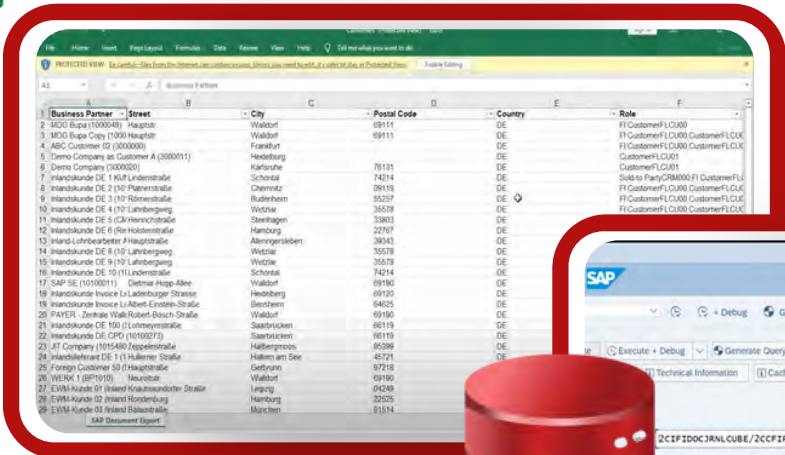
File Home Insert Page Layout Formulas Data Review View Help Tell me what you want to do

PROTECTED VIEW Be careful—files from the Internet can contain viruses. Unless you need to edit, it's safer to stay in Protected View. Enable Editing

A1 Business Partner

| | A | B | C | D | E | F |
|---|---|---|---|---|---|---|
| 1 | Business Partner | Street | City | Postal Code | Country | Role |
| 2 | MDG Bupa (1000048) | Hauptstr. | Walldorf | 69111 | DE | FI CustomerFLCU00 |
| 3 | MDG Bupa Copy (1000 | Hauptstr. | Walldorf | 69111 | DE | FI CustomerFLCU00,CustomerFLCU |
| 4 | ABC Customer 02 (3000000) | | Frankfurt | | DE | FI CustomerFLCU00,CustomerFLCU |
| 5 | Demo Company as Customer A (3000011) | | Heidelberg | | DE | CustomerFLCU01 |
| 6 | Demo Company (3000020) | | Karlsruhe | 76131 | DE | CustomerFLCU01 |
| 7 | Inlandskunde DE 1 KU | Lindenstraße | Schöntal | 74214 | DE | Sold-to PartyCRM000,FI CustomerFL |
| 8 | Inlandskunde DE 2 (10 | Platnerstraße | Chemnitz | 09119 | DE | FI CustomerFLCU00,CustomerFLCU |
| 9 | Inlandskunde DE 3 (10 | Römerstraße | Budenheim | 55257 | DE | FI CustomerFLCU00,CustomerFLCU |
| 10 | Inlandskunde DE 4 (10 | Lahnbergweg | Wetzlar | 35578 | DE | FI CustomerFLCU00,CustomerFLCU |
| 11 | Inlandskunde DE 5 (CI | Hinrichstraße | Steinhagen | 33803 | DE | FI CustomerFLCU00,CustomerFLCU |
| 12 | Inlandskunde DE 6 (Re | Holstenstraße | Hamburg | 22767 | DE | |
| 13 | Inland-Lohnbearbeiter | Hauptstraße | Allenngersleben | 39343 | DE | |
| 14 | Inlandskunde DE 8 (10 | Lahnbergweg | Wetzlar | 35578 | DE | |
| 15 | Inlandskunde DE 9 (10 | Lahnbergweg | Wetzlar | 35578 | DE | |
| 16 | Inlandskunde DE 10 (1 | Lindenstraße | Schöntal | 74214 | DE | |
| 17 | SAP SE (10100011) | Dietmar-Hopp-Allee | Walldorf | 69190 | DE | |
| 18 | Inlandskunde Invoice Li | Ladenburger Strasse | Heidelberg | 69120 | DE | |
| 19 | Inlandskunde Invoice Li | Albert-Einstein-Straße | Bensheim | 64625 | DE | |
| 20 | PAYER - Zentrale Walld | Robert-Bosch-Straße | Walldorf | 69190 | DE | |
| 21 | Inlandskunde DE 100 (1 | Lohmeyerstraße | Saarbrücken | 66119 | DE | |
| 22 | Inlandskunde DE CPD (10100273) | | Saarbrücken | 66119 | DE | |
| 23 | JIT Company (1010400 | Zeppelinstraße | Hallbergmoos | 85399 | DE | |
| 24 | Inlandslieferant DE 1 (1 | Hullerner Straße | Haltern am See | 45721 | DE | |
| 25 | Foreign Customer 50 (I | Hauptstraße | Gelbrunn | 97218 | DE | |
| 26 | WERK 1 (BP1010) | Neurottstr. | Walldorf | 69190 | DE | |
| 27 | EWM-Kunde 01 Inland | Krautsaundorfer Straße | Leipzig | 04249 | DE | |
| 28 | EWM-Kunde 02 Inland | Rondenburg | Hamburg | 22525 | DE | |
| 29 | EWM-Kunde 03 Inland | Ballastraße | München | 81514 | DE | |

SAP Document Export

SAP

+ Debug

Execute + Debug | Generate Query

Technical Information

2CIFIDOCJRNLCUBE/2CCFI